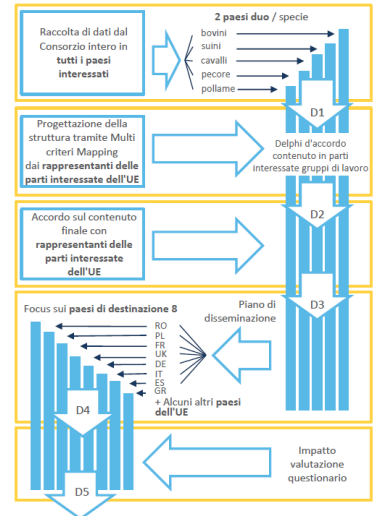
Raccolta di dati dal Consorzio intero in tutti i paesi interessati

2 paesi duo / specie

bovini
suini
cavalli
pecore
pollame

D1

Progettazione della struttura tramite Multi criteri Mapping dai rappresentanti delle parti interessate dell'UE

Delphi d'accordo contenuto in parti interessate gruppi di lavoro

D2

Accordo sul contenuto finale con rappresentanti delle parti interessate dell'UE

D3

Focus sui paesi di destinazione 8

Piano di disseminazione

RO
PL
FR
UK
DE
IT
ES
GR

+ Alcuni altri paesi dell'UE

D4

Impatto valutazione questionario

D5